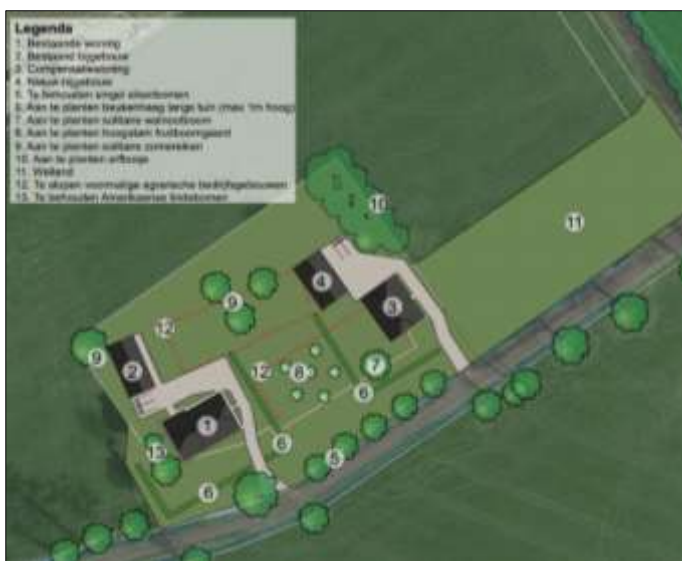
Legenda
1. Bestaande woning
2. Bestaand bijgebouw
3. Compensatiewoning
4. Nieuw bijgebouw
5. Te behouden singel elzenbomen
6. Aan te planten beukenhaag langs tuin (max. 1m hoog)
7. Aan te planten solitaire walnootboom
8. Aan te planten hoogstam fruitboomgaard
9. Aan te planten solitaire zomereiken
10. Aan te planten erfbosje
11. Weiland
12. Te slopen voormalige agrarische bedrijfsgebouwen
13. Te behouden Amerikaanse linde bomen

10
11
4
3
9
12
9
2
12
8
7
6
1
13
6
5
6